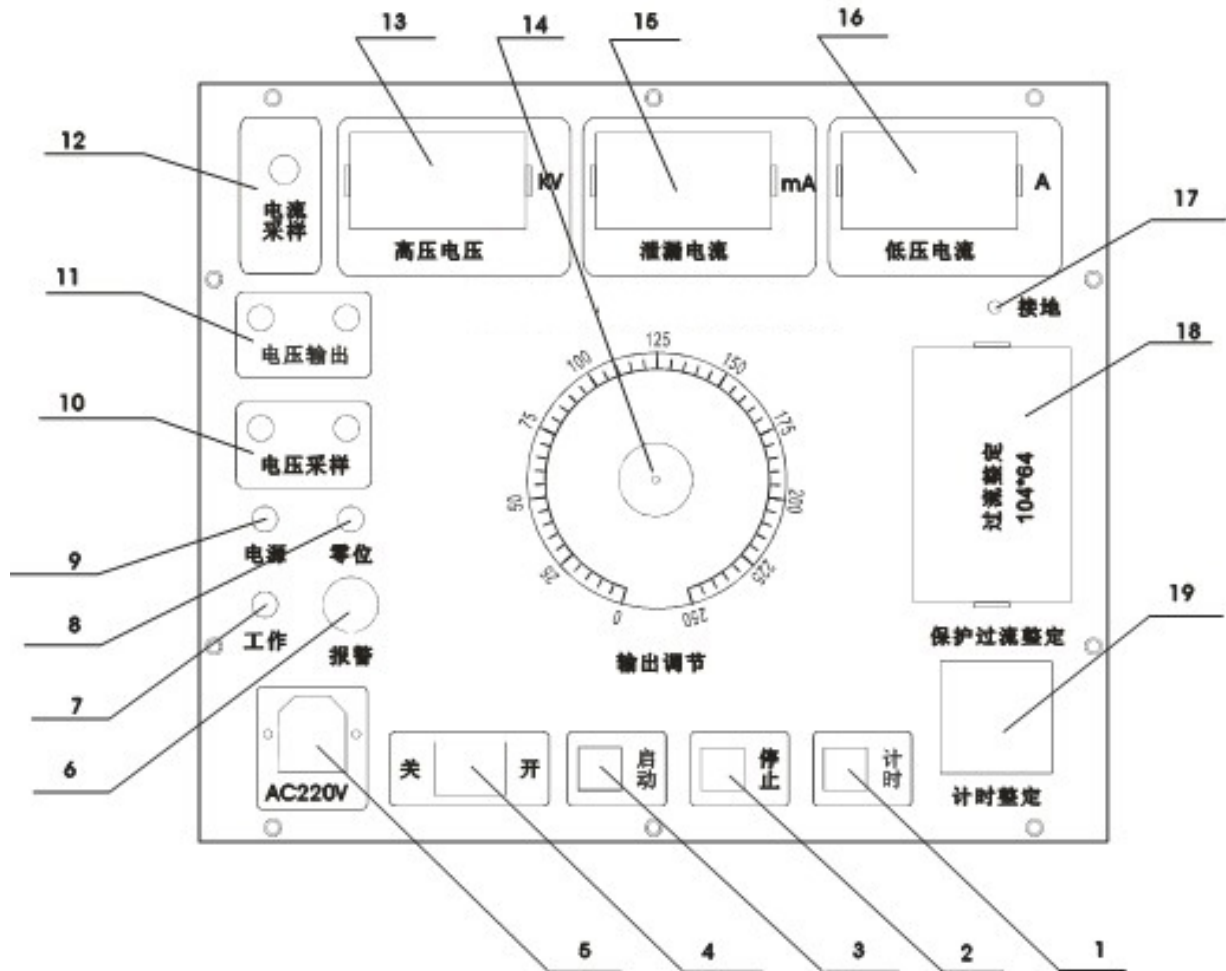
13 14 15 16

12

电流采样

KV

高压电压

mA

泄漏电流

A

低压电流

17

接地

11

电压输出

18

10

电压采样

125 150 175 200 225 250 0 25 50 75 100

过流整定 104*64

9 电源 零位

8

7 工作 报警

6

保护过流整定

19

输出调节

AC220V

关 开

启动

停止

计时

计时整定

5 4 3 2 1